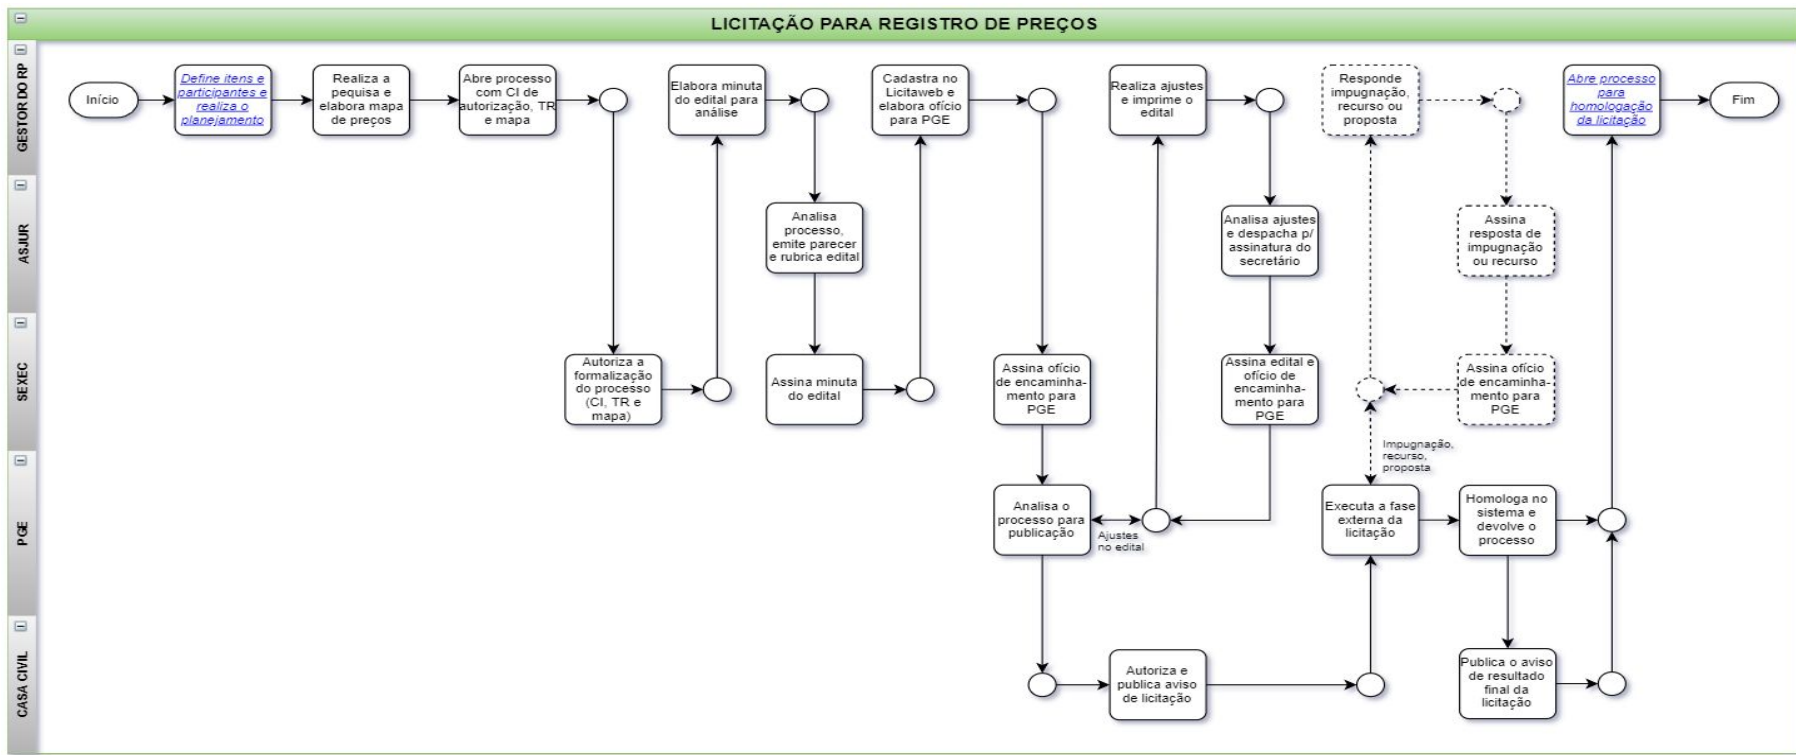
LICITAÇÃO PARA REGISTRO DE PREÇOS

GESTOR DO RP

Início

Define itens e participantes e realiza o planejamento

Realiza a pequisa e elabora mapa de preços

Abre processo com CI de autorização, TR e mapa

Elabora minuta do edital para análise

Cadastra no Licitaweb e elabora ofício para PGE

Realiza ajustes e imprime o edital

Responde impugnação, recurso ou proposta

Abre processo para homologação da licitação

Fim

ASJUR

Analisa processo, emite parecer e rubrica edital

Analisa ajustes e despacha p/ assinatura do secretário

Assina resposta de impugnação ou recurso

SEXEC

Autoriza a formalização do processo (CI, TR e mapa)

Assina minuta do edital

Assina ofício de encaminhamento para PGE

Assina edital e ofício de encaminhamento para PGE

Assina ofício de encaminhamento para PGE

Impugnação, recurso, proposta

PGE

Analisa o processo para publicação

Ajustes no edital

Executa a fase externa da licitação

Homologa no sistema e devolve o processo

CASA CIVIL

Autoriza e publica aviso de licitação

Publica o aviso de resultado final da licitação